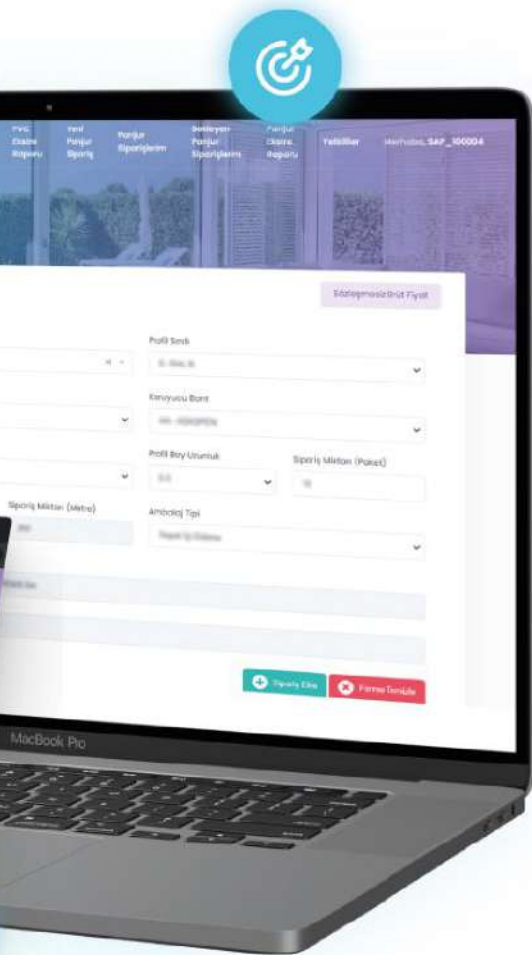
PVC Çıkma Raporu

Yeni Panjur Sipariş

Panjur Siparişlerim

Bekleyen Panjur Siparişlerim

Panjur Çıkma Raporu

Yetkililer

Merhaba, SAP_100004

Sözleşmesiz Brüt Fiyat

Profil Sınıfı

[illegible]

Koruyucu Bant

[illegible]

Profil Boy Uzunluk

Sipariş Miktarı (Paket)

Sipariş Miktarı (Metre)

Ambalaj Tipi

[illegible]

Sipariş Ekle

Formu Temizle

MacBook Pro